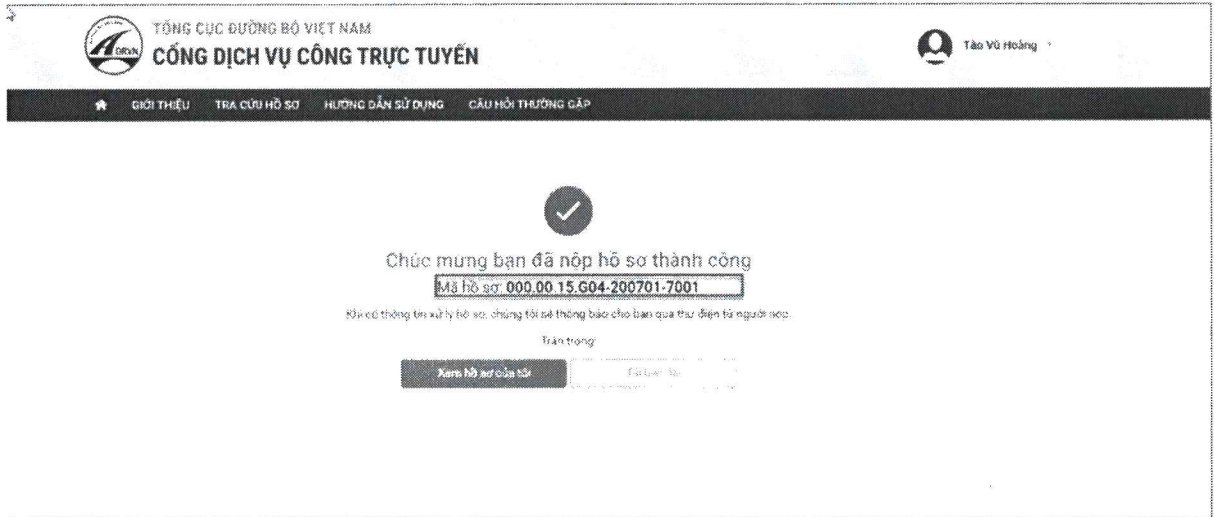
TỔNG CỤC ĐƯỜNG BỘ VIỆT NAM
CỔNG DỊCH VỤ CÔNG TRỰC TUYẾN

Tào Vũ Hoàng

GIỚI THIỆU TRA CỨU HỒ SƠ HƯỚNG DẪN SỬ DỤNG CÂU HỎI THƯỜNG GẶP

Chúc mừng bạn đã nộp hồ sơ thành công

Mã hồ sơ: 000.00.15.G04-200701-7001

Khi có thông tin xử lý hồ sơ, chúng tôi sẽ thông báo cho bạn qua thư điện tử người nộp.

Trân trọng!

Xem hồ sơ của tôi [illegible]